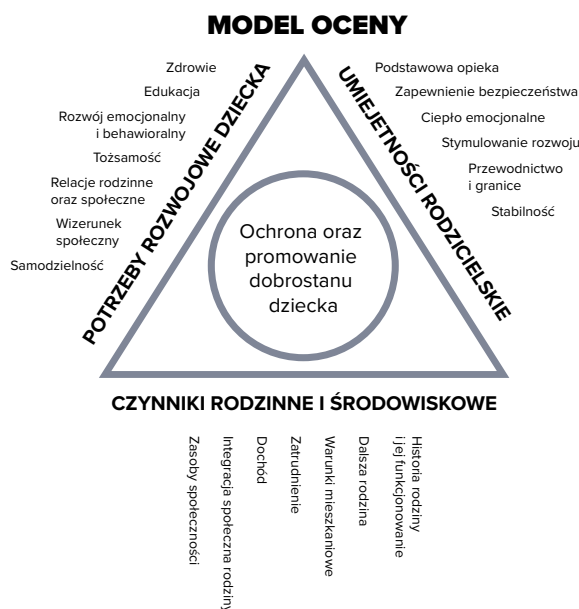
MODEL OCENY

POTRZEBY ROZWOJOWE DZIECKA

Zdrowie

Edukacja

Rozwój emocjonalny i behawioralny

Tożsamość

Relacje rodzinne oraz społeczne

Wizerunek społeczny

Samodzielność

UMIEJĘTNOŚCI RODZICIELSKIE

Podstawowa opieka

Zapewnienie bezpieczeństwa

Ciepło emocjonalne

Stymulowanie rozwoju

Przewodnictwo i granice

Stabilność

Ochrona oraz promowanie dobrostanu dziecka

CZYNNIKI RODZINNE I ŚRODOWISKOWE

Historia rodziny i jej funkcjonowanie

Dalsza rodzina

Warunki mieszkaniowe

Zatrudnienie

Dochód

Integracja społeczna rodziny

Zasoby społeczności